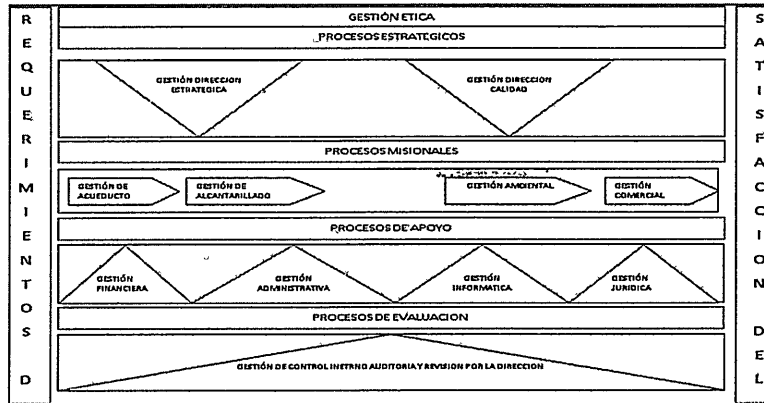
R E Q U E R I M I E N T O S D

GESTIÓN ETICA

PROCESOS ESTRATEGICOS

GESTIÓN DIRECCION ESTRATEGICA

GESTIÓN DIRECCION CALIDAD

PROCESOS MISIONALES

GESTIÓN DE ACUEDUCTO

GESTIÓN DE ALCANTARILLADO

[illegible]

GESTIÓN AMBIENTAL

GESTIÓN COMERCIAL

PROCESOS DE APOYO

GESTIÓN FINANCIERA

GESTIÓN ADMINISTRATIVA

GESTIÓN INFORMATICA

GESTIÓN JURIDICA

PROCESOS DE EVALUACION

GESTIÓN DE CONTROL INTERNO AUDITORIA Y REVISION POR LA DIRECCION

S A T I S F A C C I O N D E L